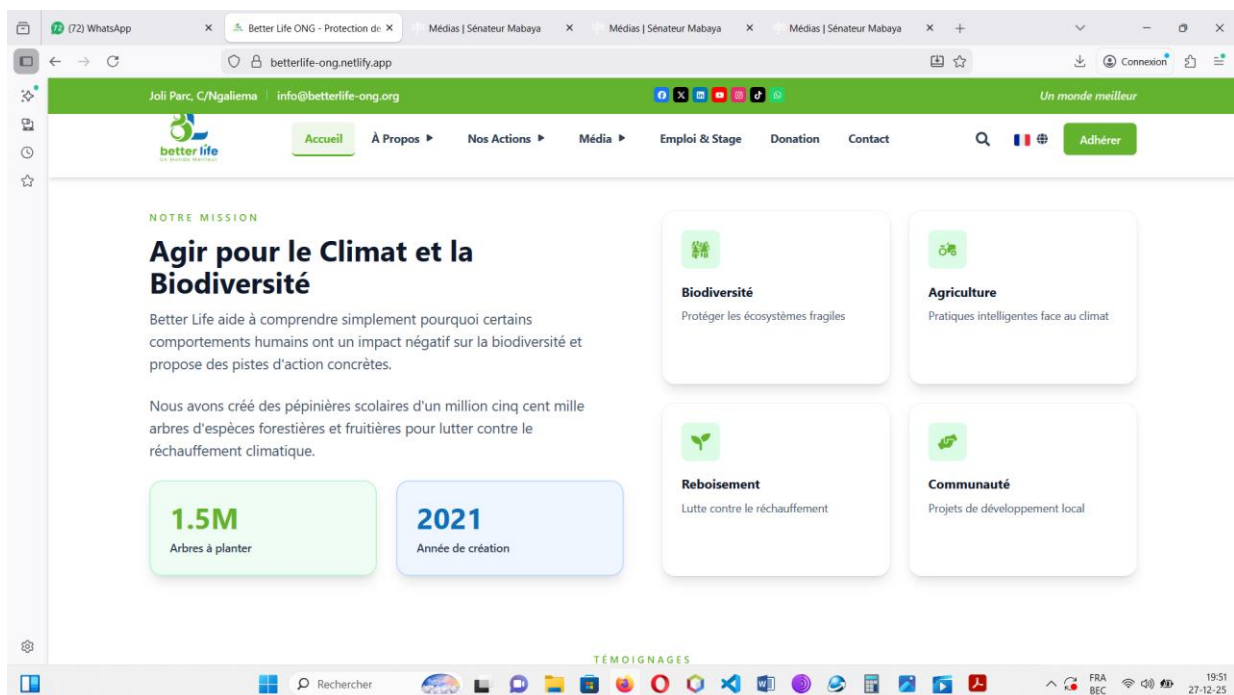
(72) WhatsApp ×
Better Life ONG - Protection de ×
Médias | Sénateur Mabaya ×
Médias | Sénateur Mabaya ×
Médias | Sénateur Mabaya ×
+

betterlife-ong.netlify.app

Connexion

Joli Parc, C/Ngaliema | info@betterlife-ong.org

Un monde meilleur

better life
Un Monde Meilleur

Accueil À Propos ▶ Nos Actions ▶ Média ▶ Emploi & Stage Donation Contact

Adhérer

NOTRE MISSION

Agir pour le Climat et la Biodiversité

Better Life aide à comprendre simplement pourquoi certains comportements humains ont un impact négatif sur la biodiversité et propose des pistes d'action concrètes.

Nous avons créé des pépinières scolaires d'un million cinq cent mille arbres d'espèces forestières et fruitières pour lutter contre le réchauffement climatique.

1.5M
Arbres à planter

2021
Année de création

Biodiversité
Protéger les écosystèmes fragiles

Agriculture
Pratiques intelligentes face au climat

Reboisement
Lutte contre le réchauffement

Communauté
Projets de développement local

TÉMOIGNAGES

Rechercher

FRA
BEC

19:51
27-12-25